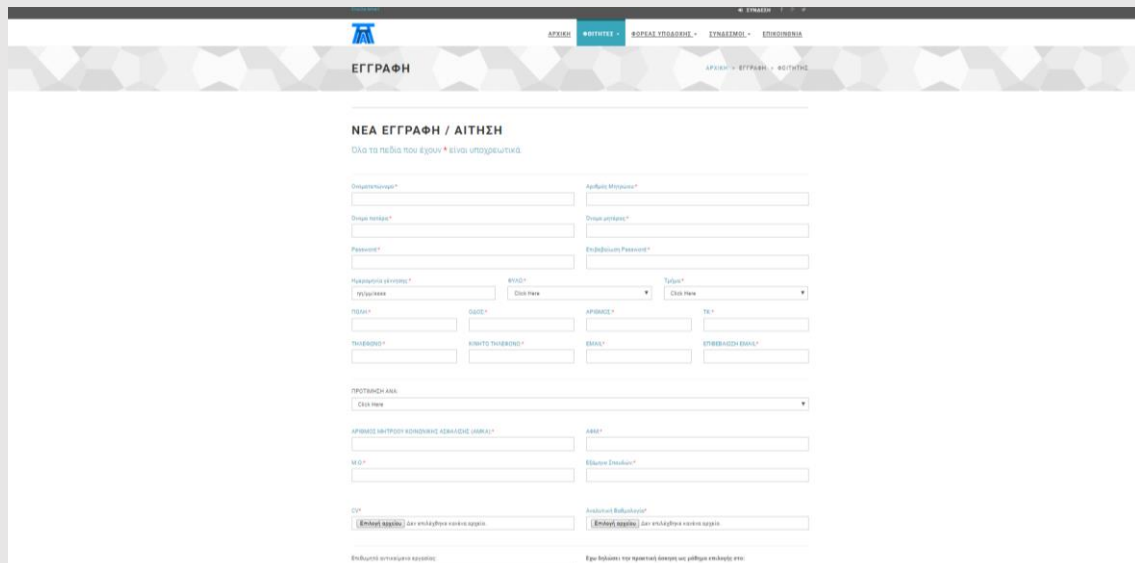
ΣΥΝΔΕΣΗ

ΑΡΧΙΚΗ ΦΟΙΤΗΤΕΣ ▾ ΦΟΡΕΑΣ ΥΠΟΔΟΧΗΣ ▾ ΣΥΝΔΕΣΜΟΙ ▾ ΕΠΙΚΟΙΝΩΝΙΑ

ΕΓΓΡΑΦΗ

ΑΡΧΙΚΗ » ΕΓΓΡΑΦΗ » ΦΟΙΤΗΤΕΣ

ΝΕΑ ΕΓΓΡΑΦΗ / ΑΙΤΗΣΗ

Όλα τα πεδία που έχουν * είναι υποχρεωτικά.

Ονοματεπώνυμο*

Αριθμός Μητρώου*

Όνομα πατέρα*

Όνομα μητέρας*

Password*

Επιβεβαίωση Password*

Ημερομηνία γέννησης*

ηη/μμ/εεεε

ΦΥΛΟ*

Click Here

Τμήμα*

Click Here

ΠΟΛΗ*

ΟΔΟΣ*

ΑΡΙΘΜΟΣ*

ΤΚ*

ΤΗΛΕΦΩΝΟ*

ΚΙΝΗΤΟ ΤΗΛΕΦΩΝΟ*

EMAIL*

ΕΠΙΒΕΒΑΙΩΣΗ EMAIL*

ΠΡΟΤΙΜΗΣΗ ΑΝΑ:

Click Here

ΑΡΙΘΜΟΣ ΜΗΤΡΩΟΥ ΚΟΙΝΩΝΙΚΗΣ ΑΣΦΑΛΙΣΗΣ (ΑΜΚΑ)*

ΑΦΜ*

Μ.Ο.*

Εξάμηνο Σπουδών*

CV*

Επιλογή αρχείου Δεν επιλέχθηκε κανένα αρχείο.

Αναλυτική Βαθμολογία*

Επιλογή αρχείου Δεν επιλέχθηκε κανένα αρχείο.

Επιθυμητό αντικείμενο εργασίας:

Εχω δηλώσει την πρακτική άσκηση ως μάθημα επιλογής στο: